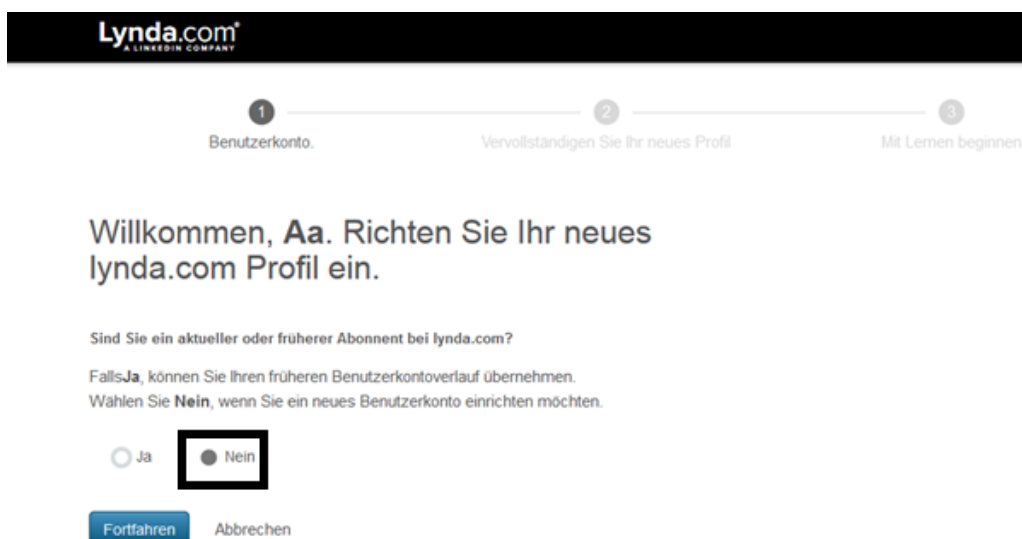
Lynda.com®
A LINKEDIN COMPANY

1
Benutzerkonto.

2
Vervollständigen Sie Ihr neues Profil

3
Mit Lernen beginnen

Willkommen, **Aa**. Richten Sie Ihr neues lynda.com Profil ein.

**Sind Sie ein aktueller oder früherer Abonnent bei lynda.com?**

Falls**Ja**, können Sie Ihren früheren Benutzerkontoverlauf übernehmen.
Wählen Sie **Nein**, wenn Sie ein neues Benutzerkonto einrichten möchten.

Ja
Nein

Fortfahren
Abbrechen